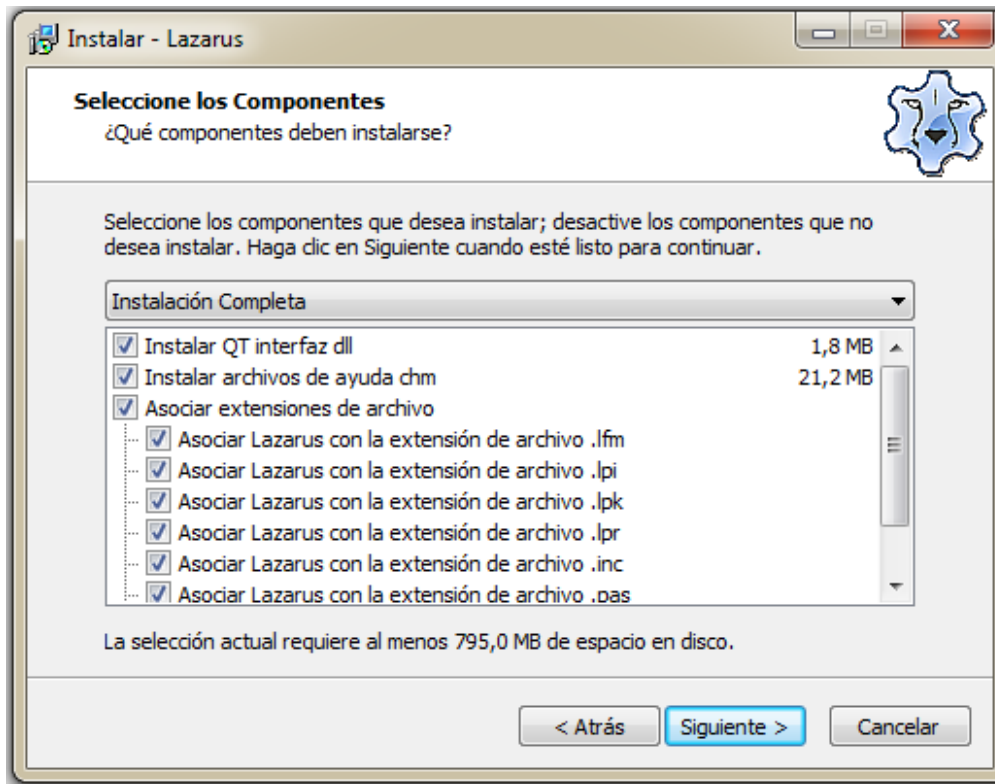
Instalar - Lazarus

Seleccione los Componentes
¿Qué componentes deben instalarse?

Seleccione los componentes que desea instalar; desactive los componentes que no desea instalar. Haga clic en Siguiente cuando esté listo para continuar.

Instalación Completa

Instalar QT interfaz dll 1,8 MB
Instalar archivos de ayuda chm 21,2 MB
Asociar extensiones de archivo
Asociar Lazarus con la extensión de archivo .lfm
Asociar Lazarus con la extensión de archivo .lpi
Asociar Lazarus con la extensión de archivo .lpk
Asociar Lazarus con la extensión de archivo .lpr
Asociar Lazarus con la extensión de archivo .inc
Asociar Lazarus con la extensión de archivo .pas

La selección actual requiere al menos 795,0 MB de espacio en disco.

< Atrás
Siguiente >
Cancelar